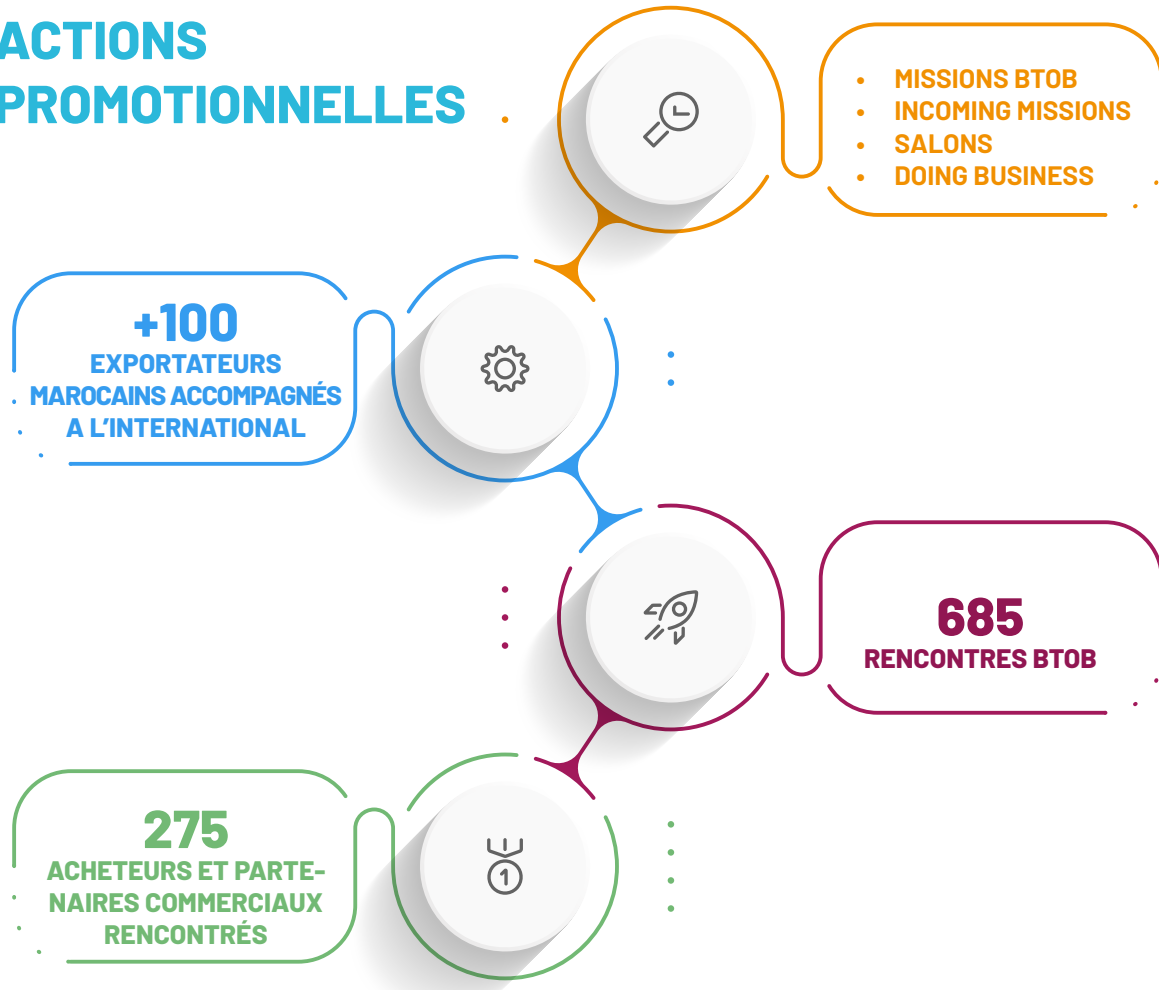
ACTIONS PROMOTIONNELLES

• MISSIONS BTOB
• INCOMING MISSIONS
• SALONS
• DOING BUSINESS

+100
EXPORTATEURS MAROCAINS ACCOMPAGNÉS A L'INTERNATIONAL

685
RENCONTRES BTOB

275
ACHETEURS ET PARTENAIRES COMMERCIAUX RENCONTRÉS